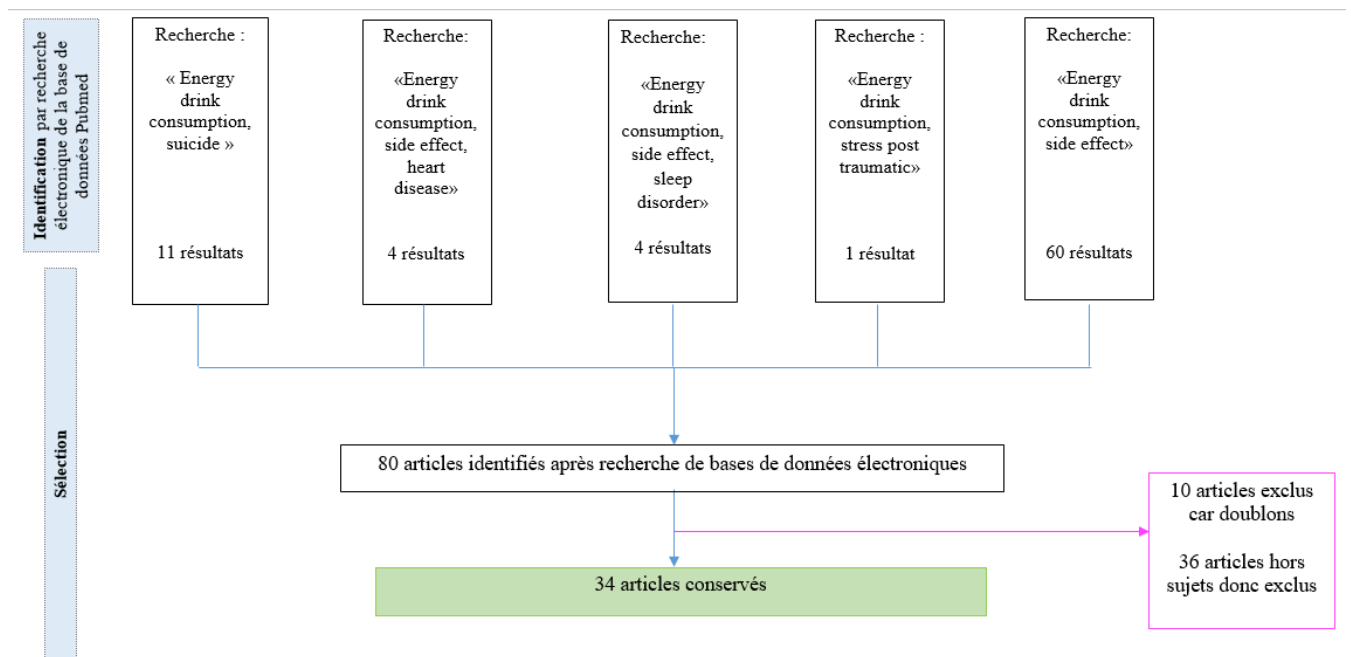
**Identification** par recherche électronique de la base de données Pubmed

Recherche :

« Energy drink consumption, suicide »

11 résultats

Recherche:

«Energy drink consumption, side effect, heart disease»

4 résultats

Recherche:

«Energy drink consumption, side effect, sleep disorder»

4 résultats

Recherche :

«Energy drink consumption, stress post traumatic»

1 résultat

Recherche:

«Energy drink consumption, side effect»

60 résultats

**Sélection**

80 articles identifiés après recherche de bases de données électroniques

10 articles exclus car doublons

36 articles hors sujets donc exclus

34 articles conservés